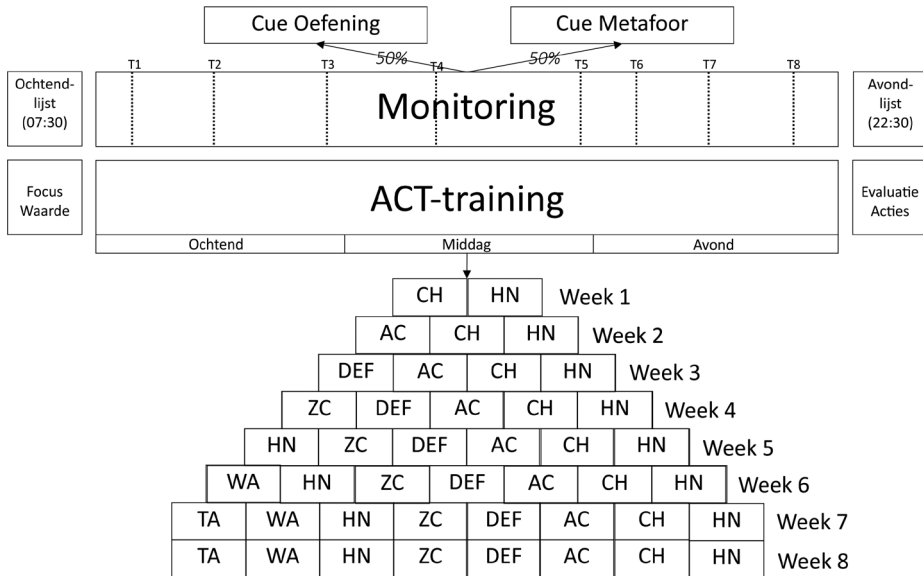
Cue Oefening

Cue Metafoor

50%

50%

T1 T2 T3 T4 T5 T6 T7 T8

Ochtendlijst (07:30)

Monitoring

Avondlijst (22:30)

Focus Waarde

ACT-training

Evaluatie Acties

Ochtend

Middag

Avond

CH HN Week 1

AC CH HN Week 2

DEF AC CH HN Week 3

ZC DEF AC CH HN Week 4

HN ZC DEF AC CH HN Week 5

WA HN ZC DEF AC CH HN Week 6

TA WA HN ZC DEF AC CH HN Week 7

TA WA HN ZC DEF AC CH HN Week 8